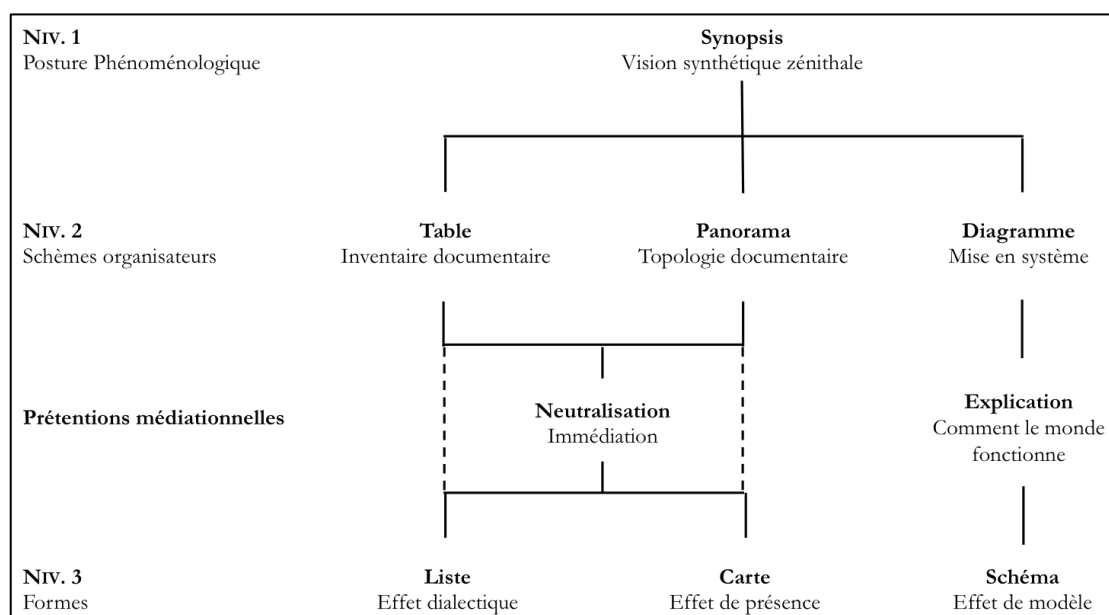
NIV. 1
Posture Phénoménologique

Synopsis
Vision synthétique zénithale

NIV. 2
Schèmes organisateurs

Table
Inventaire documentaire

Panorama
Topologie documentaire

Diagramme
Mise en système

Prétentions médiationnelles

Neutralisation
Immédiation

Explication
Comment le monde fonctionne

NIV. 3
Formes

Liste
Effet dialectique

Carte
Effet de présence

Schéma
Effet de modèle